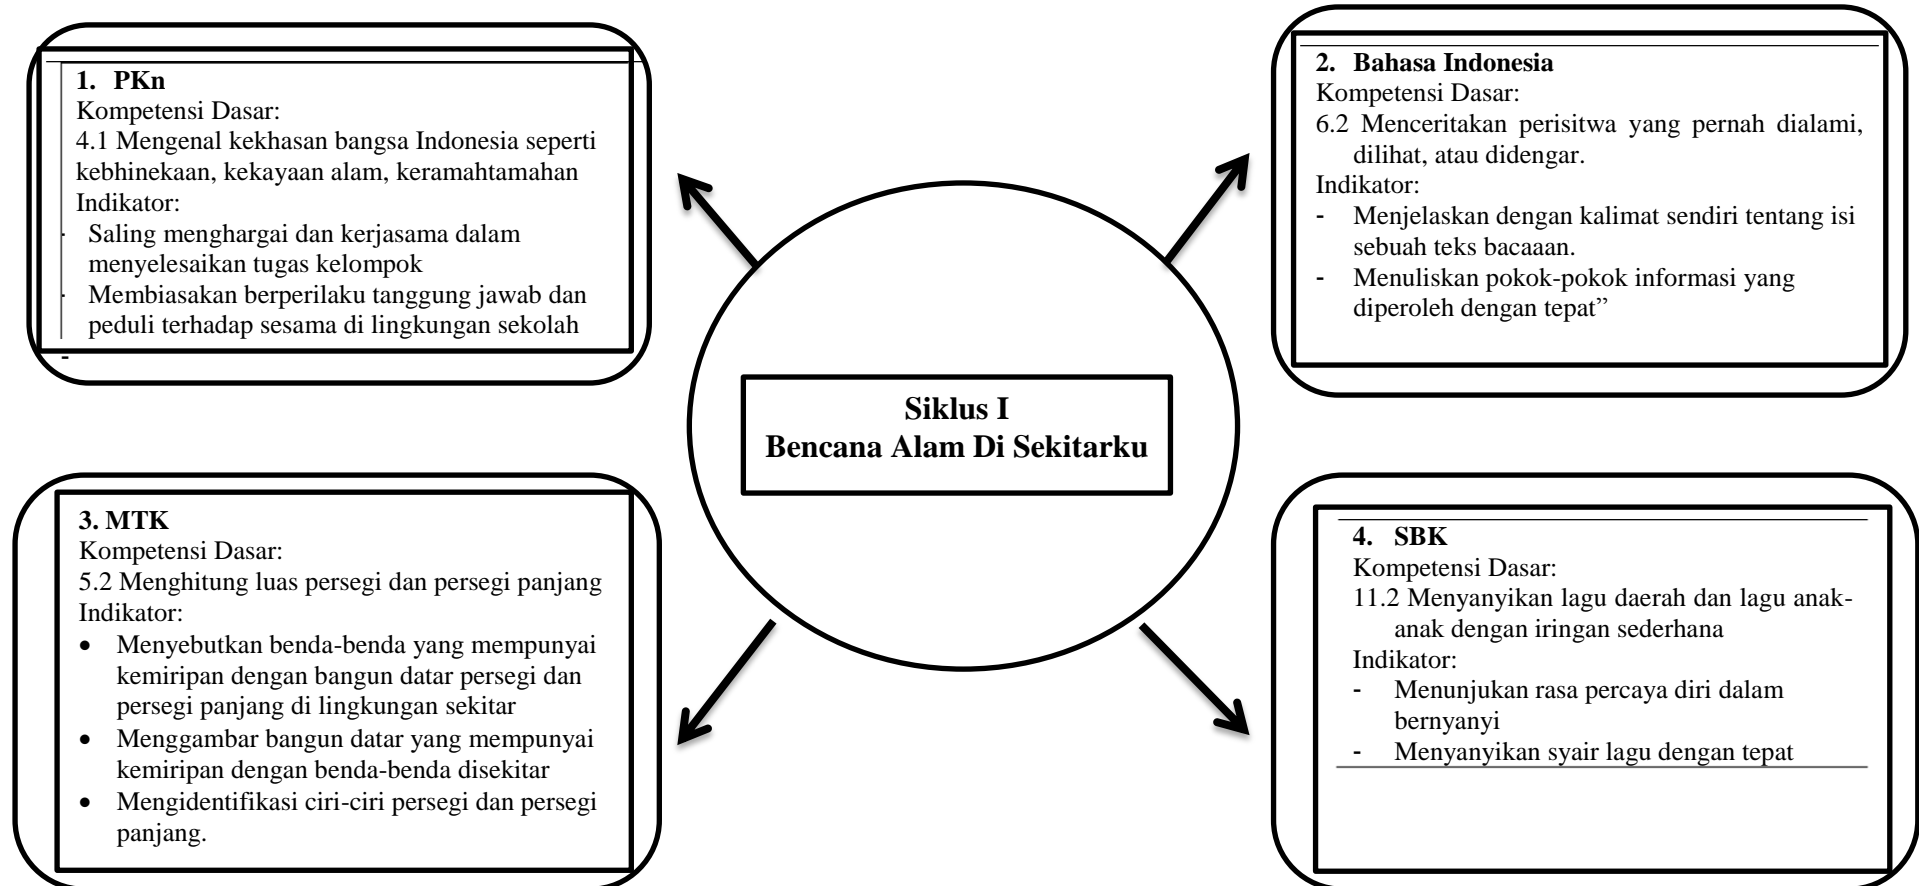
1. PKn
Kompetensi Dasar:
4.1 Mengenal kekhasan bangsa Indonesia seperti kebhinekaan, kekayaan alam, keramahtamahan
Indikator:
· Saling menghargai dan kerjasama dalam menyelesaikan tugas kelompok
· Membiasakan berperilaku tanggung jawab dan peduli terhadap sesama di lingkungan sekolah
-

2. Bahasa Indonesia
Kompetensi Dasar:
6.2 Menceritakan perisitwa yang pernah dialami, dilihat, atau didengar.
Indikator:
- Menjelaskan dengan kalimat sendiri tentang isi sebuah teks bacaaan.
- Menuliskan pokok-pokok informasi yang diperoleh dengan tepat"

Siklus I
Bencana Alam Di Sekitarku

3. MTK
Kompetensi Dasar:
5.2 Menghitung luas persegi dan persegi panjang
Indikator:
• Menyebutkan benda-benda yang mempunyai kemiripan dengan bangun datar persegi dan persegi panjang di lingkungan sekitar
• Menggambar bangun datar yang mempunyai kemiripan dengan benda-benda disekitar
• Mengidentifikasi ciri-ciri persegi dan persegi panjang.

4. SBK
Kompetensi Dasar:
11.2 Menyanyikan lagu daerah dan lagu anak-anak dengan iringan sederhana
Indikator:
- Menunjukan rasa percaya diri dalam bernyanyi
- Menyanyikan syair lagu dengan tepat